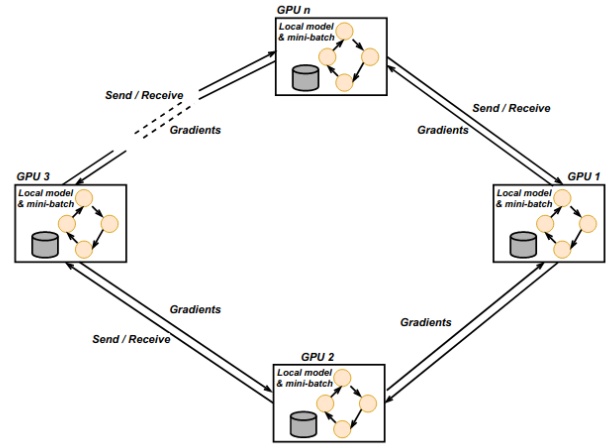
GPU n
Local model & mini-batch

Send / Receive
Gradients

Send / Receive
Gradients

GPU 3
Local model & mini-batch

GPU 1
Local model & mini-batch

Gradients
Send / Receive

Gradients

GPU 2
Local model & mini-batch